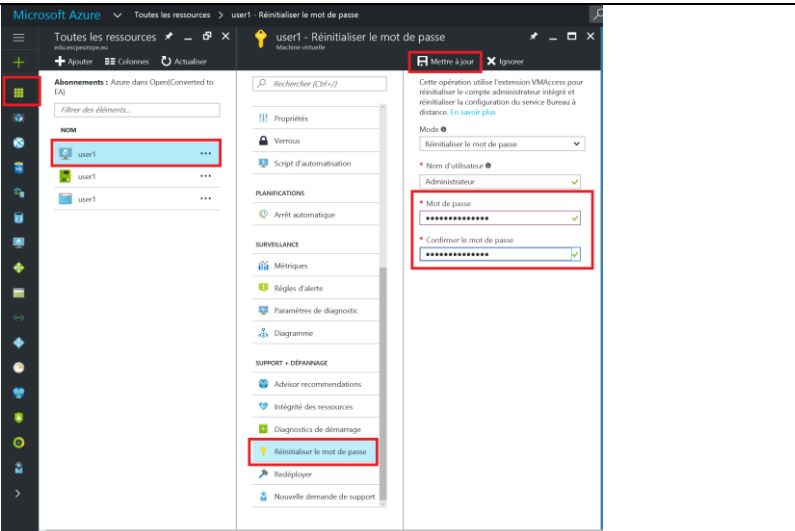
Microsoft Azure > Toutes les ressources > user1 - Réinitialiser le mot de passe

Toutes les ressources
edu.escpeurope.eu

+ Ajouter  Colonnes  Actualiser

Abonnements : Azure dans Open(Converted to EA)

Filtrer des éléments...

NOM

user1 ...
user1 ...
user1 ...

user1 - Réinitialiser le mot de passe
Machine virtuelle

Rechercher (Ctrl+/)

Propriétés
Verrous
Script d'automatisation

PLANIFICATIONS
Arrêt automatique

SURVEILLANCE
Métriques
Règles d'alerte
Paramètres de diagnostic
Diagramme

SUPPORT + DÉPANNAGE
Advisor recommendations
Intégrité des ressources
Diagnostics de démarrage
Réinitialiser le mot de passe
Redéployer
Nouvelle demande de support

Mettre à jour  Ignorer

Cette opération utilise l'extension VMAccess pour réinitialiser le compte administrateur intégré et réinitialiser la configuration du service Bureau à distance. En savoir plus

Mode
Réinitialiser le mot de passe

* Nom d'utilisateur
Administrateur

* Mot de passe
•••••••••••••••

* Confirmer le mot de passe
•••••••••••••••